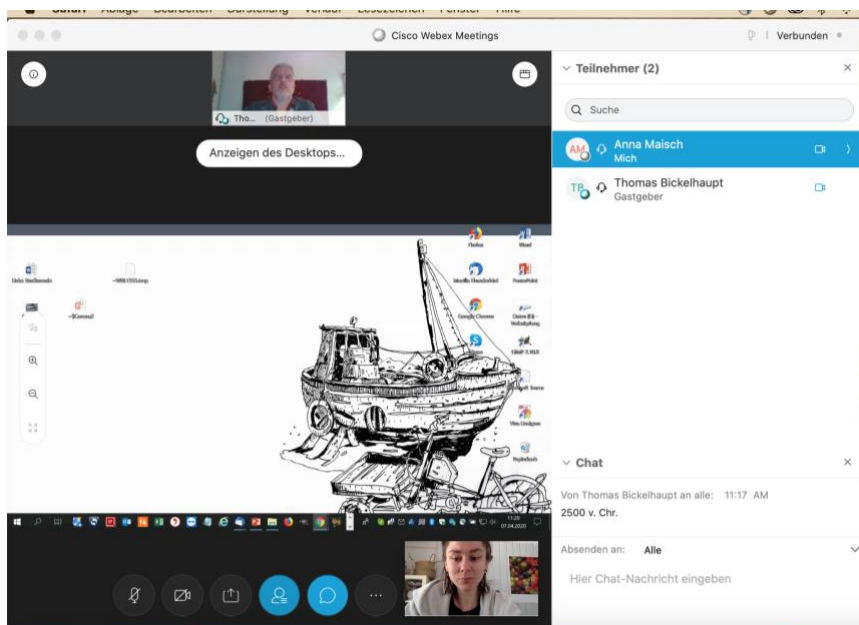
Safari Ablage Bearbeiten Darstellung Verlauf Lesezeichen Fenster Hilfe

Cisco Webex Meetings

Verbunden

Tho... (Gastgeber)

Anzeigen des Desktops...

Teilnehmer (2)

Suche

AM Anna Maisch
Mich

TB Thomas Bickelhaupt
Gastgeber

Firefox
Word
Mozilla Thunderbird
PowerPoint
Google Chrome
GIMP 2.10.8
Vivo Desktop

Chat

Von Thomas Bickelhaupt an alle: 11:17 AM
2500 v. Chr.

Absenden an: Alle

Hier Chat-Nachricht eingeben

11:23
07.04.2020